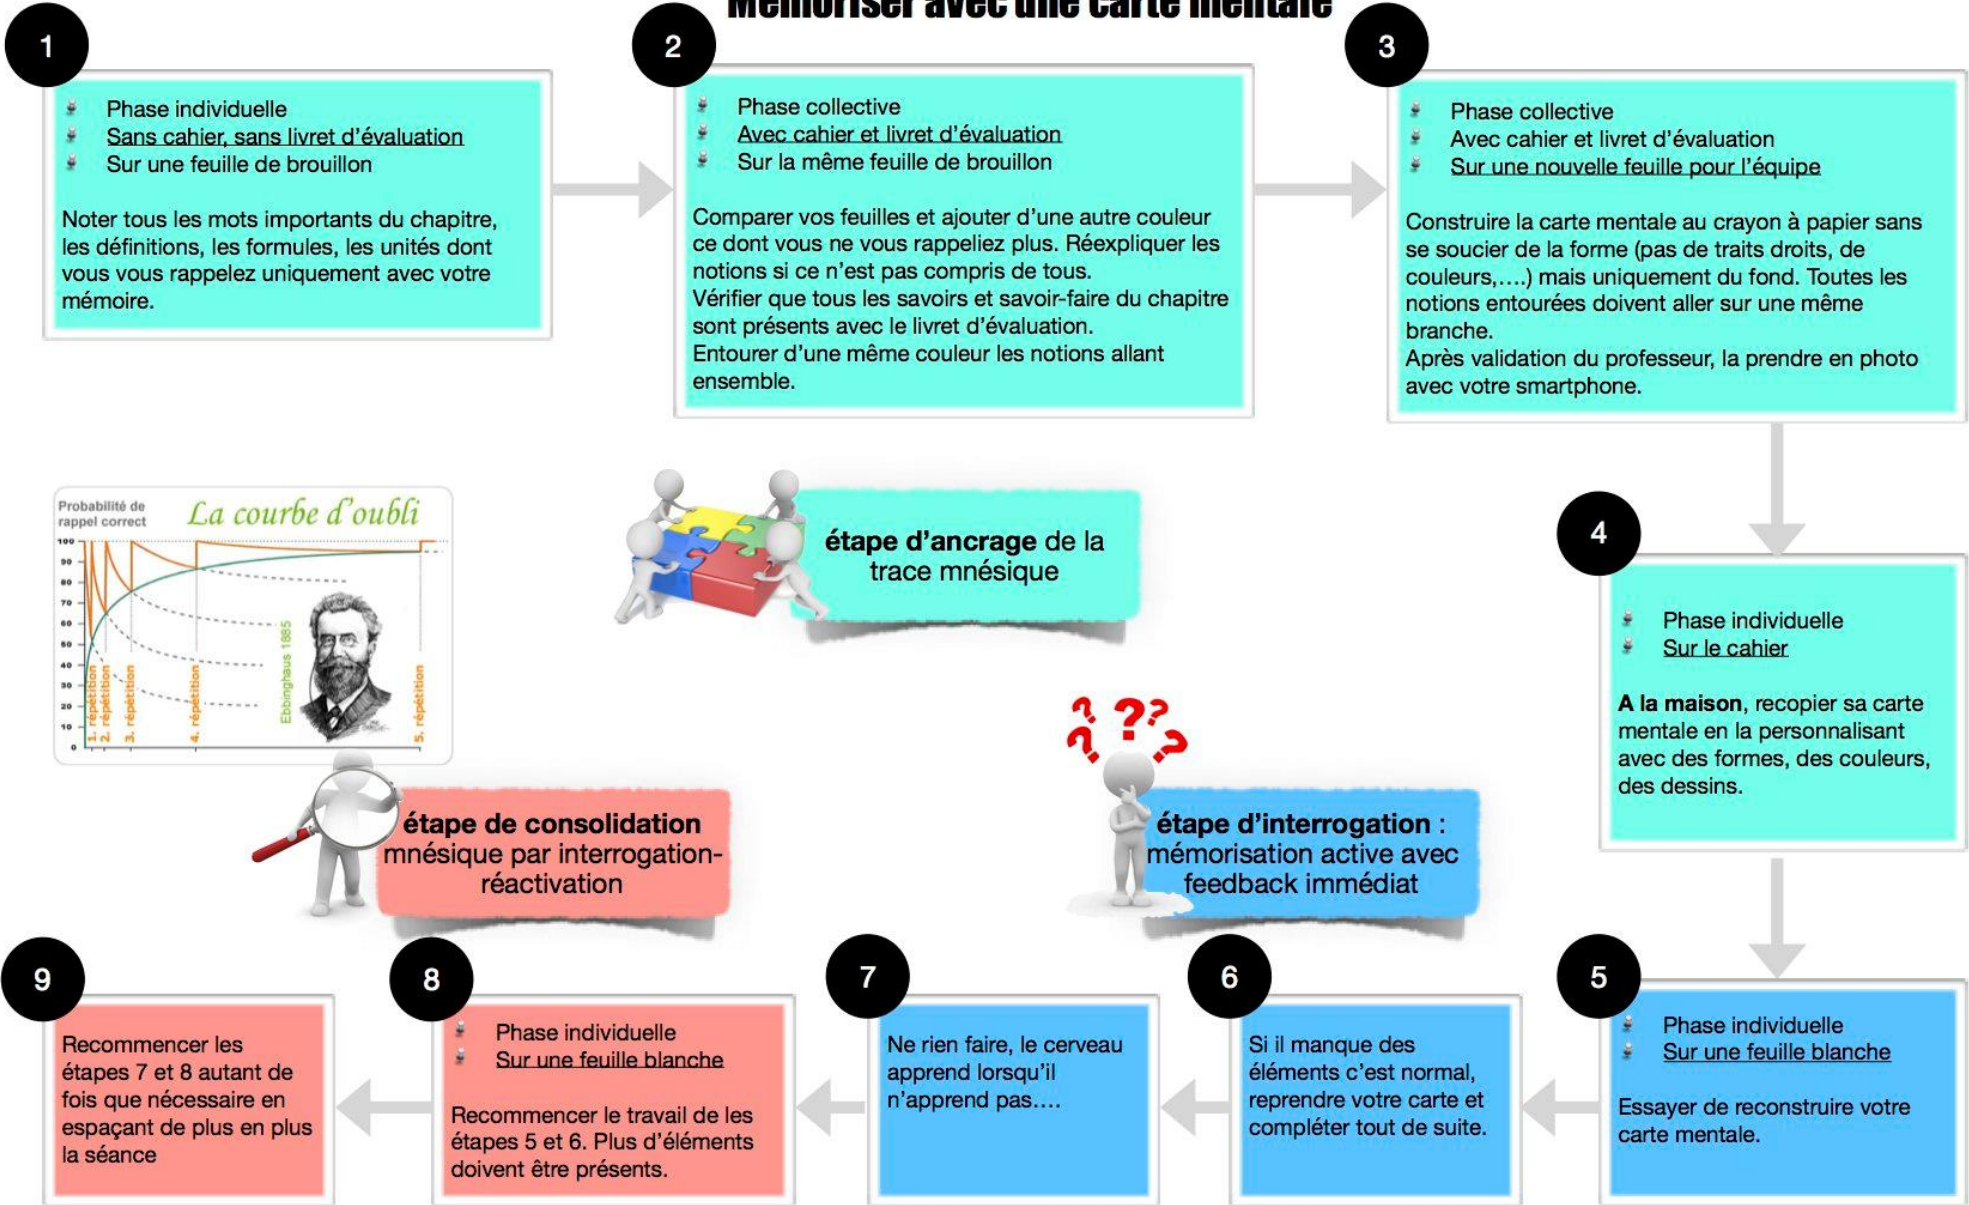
Mémoriser avec une carte mentale

1

Phase individuelle
Sans cahier, sans livret d'évaluation
Sur une feuille de brouillon

Noter tous les mots importants du chapitre, les définitions, les formules, les unités dont vous vous rappelez uniquement avec votre mémoire.

2

Phase collective
Avec cahier et livret d'évaluation
Sur la même feuille de brouillon

Comparer vos feuilles et ajouter d'une autre couleur ce dont vous ne vous rappelez plus. Réexpliquer les notions si ce n'est pas compris de tous.
Vérifier que tous les savoirs et savoir-faire du chapitre sont présents avec le livret d'évaluation.
Entourer d'une même couleur les notions allant ensemble.

3

Phase collective
Avec cahier et livret d'évaluation
Sur une nouvelle feuille pour l'équipe

Construire la carte mentale au crayon à papier sans se soucier de la forme (pas de traits droits, de couleurs,….) mais uniquement du fond. Toutes les notions entourées doivent aller sur une même branche.
Après validation du professeur, la prendre en photo avec votre smartphone.

Probabilité de rappel correct
La courbe d'oubli
100 90 80 70 60 50 40 30 20 10 0
1. répétition 2. répétition 3. répétition 4. répétition Ebbinghaus 1885 5. répétition

étape d'ancrage de la trace mnésique

4

Phase individuelle
Sur le cahier

A la maison, recopier sa carte mentale en la personnalisant avec des formes, des couleurs, des dessins.

étape de consolidation mnésique par interrogation-réactivation

étape d'interrogation : mémorisation active avec feedback immédiat

9

Recommencer les étapes 7 et 8 autant de fois que nécessaire en espaçant de plus en plus la séance

8

Phase individuelle
Sur une feuille blanche

Recommencer le travail de les étapes 5 et 6. Plus d'éléments doivent être présents.

7

Ne rien faire, le cerveau apprend lorsqu'il n'apprend pas….

6

Si il manque des éléments c'est normal, reprendre votre carte et compléter tout de suite.

5

Phase individuelle
Sur une feuille blanche

Essayer de reconstruire votre carte mentale.